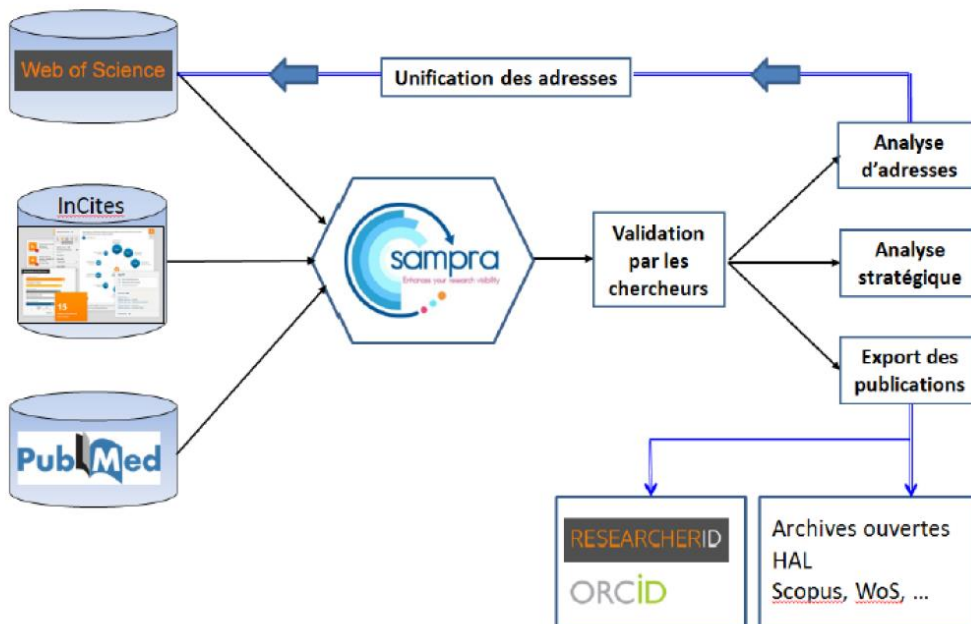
Web of Science

Unification des adresses

InCites

15

PubMed

sampra

Enhance your research visibility

Validation par les chercheurs

Analyse d'adresses

Analyse stratégique

Export des publications

RESEARCHERID

ORCID

Archives ouvertes
HAL
Scopus, WoS, ...